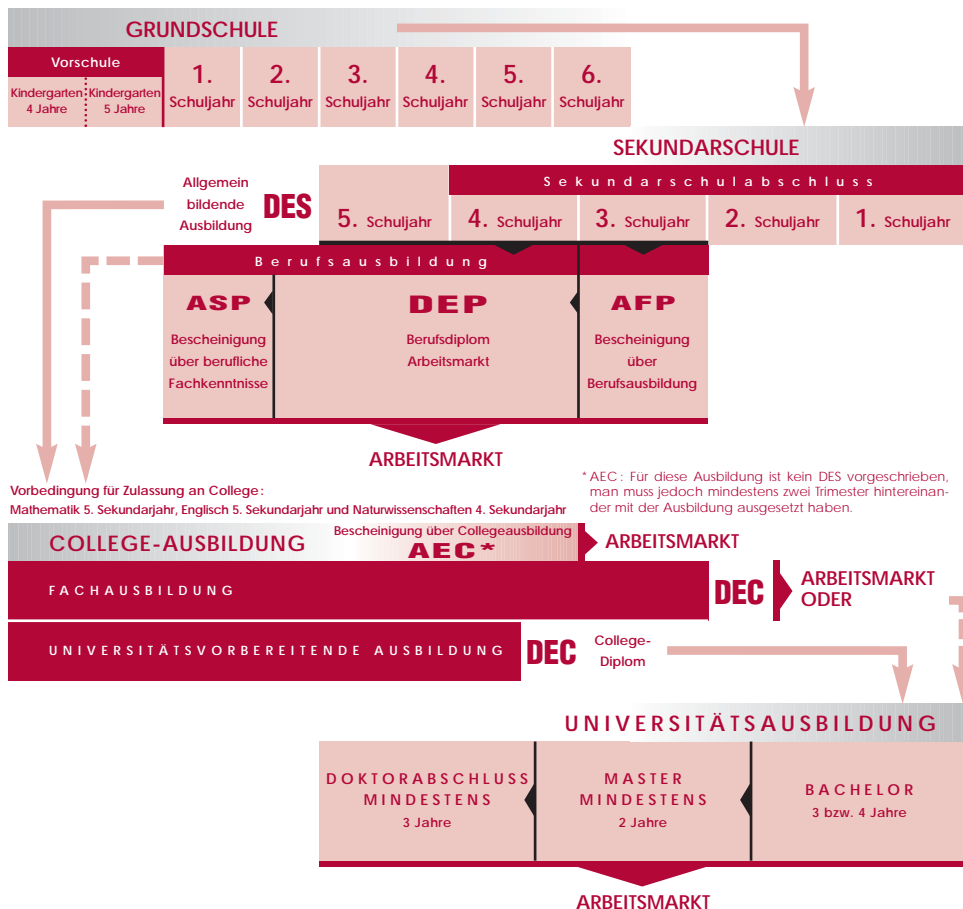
GRUNDSCHULE

Vorschule

Kindergarten 4 Jahre

Kindergarten 5 Jahre

1. Schuljahr

2. Schuljahr

3. Schuljahr

4. Schuljahr

5. Schuljahr

6. Schuljahr

SEKUNDARSCHULE

Allgemein bildende Ausbildung

DES

Sekundarschulabschluss

5. Schuljahr

4. Schuljahr

3. Schuljahr

2. Schuljahr

1. Schuljahr

Berufsausbildung

ASP

Bescheinigung über berufliche Fachkenntnisse

DEP

Berufsdiplom Arbeitsmarkt

AFP

Bescheinigung über Berufsausbildung

ARBEITSMARKT

Vorbedingung für Zulassung an College:
Mathematik 5. Sekundarjahr, Englisch 5. Sekundarjahr und Naturwissenschaften 4. Sekundarjahr

* AEC: Für diese Ausbildung ist kein DES vorgeschrieben, man muss jedoch mindestens zwei Trimester hintereinander mit der Ausbildung ausgesetzt haben.

COLLEGE-AUSBILDUNG

Bescheinigung über Collegeausbildung

AEC*

ARBEITSMARKT

FACHAUSBILDUNG

DEC

ARBEITSMARKT ODER

UNIVERSITÄTSVORBEREITENDE AUSBILDUNG

DEC

College-Diplom

UNIVERSITÄTSAUSBILDUNG

DOKTORABSCHLUSS MINDESTENS 3 Jahre

MASTER MINDESTENS 2 Jahre

BACHELOR 3 bzw. 4 Jahre

ARBEITSMARKT